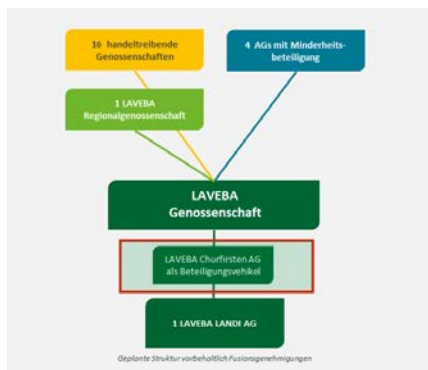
16 handeltreibende Genossenschaften

4 AGs mit Minderheitsbeteiligung

1 LAVEBA Regionalgenossenschaft

LAVEBA Genossenschaft

LAVEBA Churfirsten AG als Beteiligungsvehikel

1 LAVEBA LANDI AG

Geplante Struktur vorbehaltlich Fusionsgenehmigungen